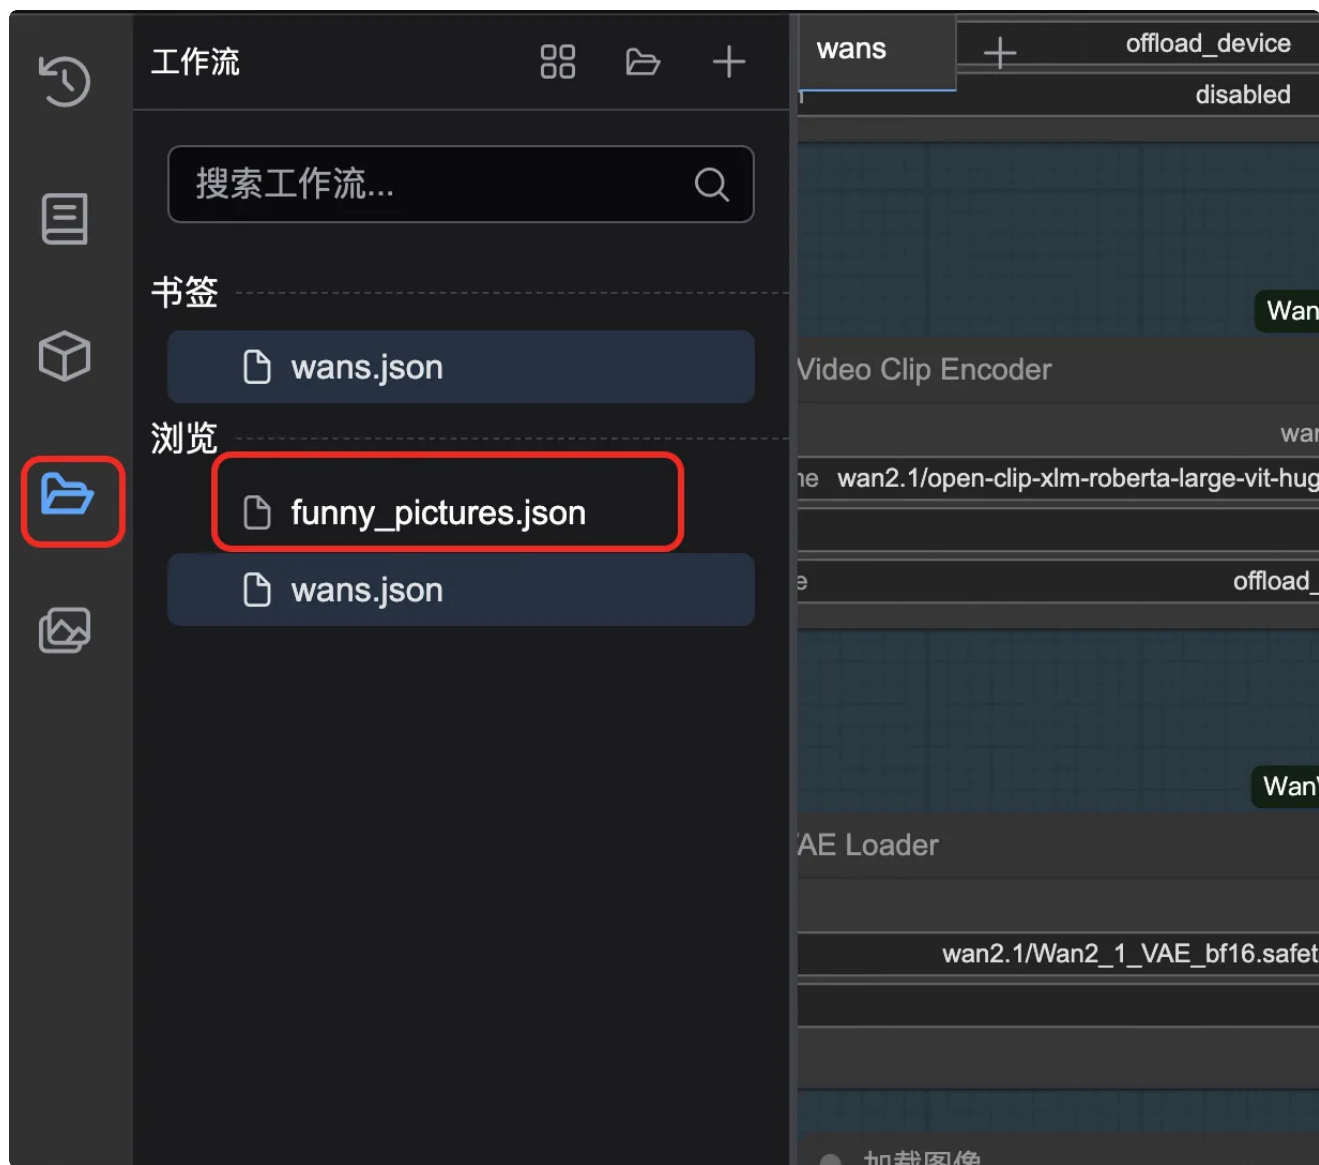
工作流

搜索工作流...

书签

wans.json

浏览

funny_pictures.json

wans.json

wans

offload_device

disabled

Wan

Video Clip Encoder

wa

ne wan2.1/open-clip-xlm-roberta-large-vit-hug

e offload_

Wan

AE Loader

wan2.1/Wan2_1_VAE_bf16.safet

加载图像